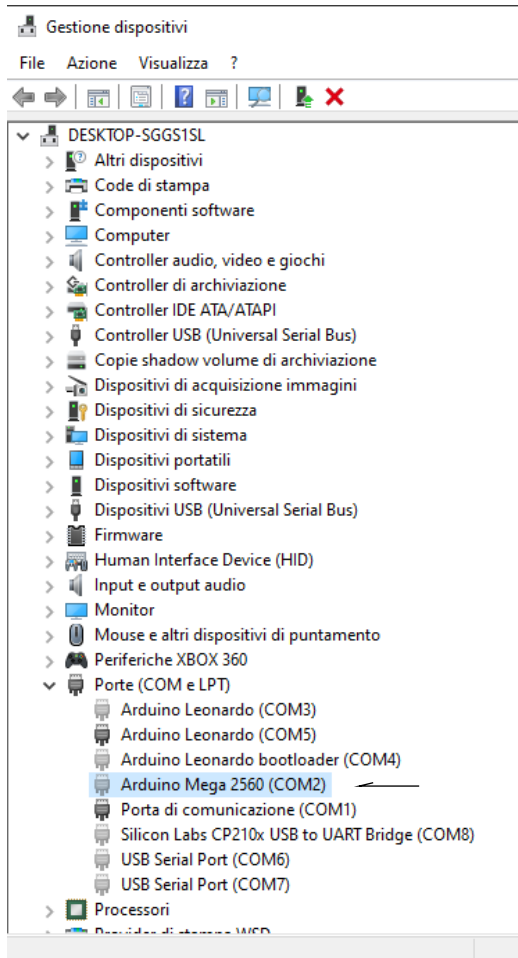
Gestione dispositivi

File Azione Visualizza ?

DESKTOP-SGGS1SL
Altri dispositivi
Code di stampa
Componenti software
Computer
Controller audio, video e giochi
Controller di archiviazione
Controller IDE ATA/ATAPI
Controller USB (Universal Serial Bus)
Copie shadow volume di archiviazione
Dispositivi di acquisizione immagini
Dispositivi di sicurezza
Dispositivi di sistema
Dispositivi portatili
Dispositivi software
Dispositivi USB (Universal Serial Bus)
Firmware
Human Interface Device (HID)
Input e output audio
Monitor
Mouse e altri dispositivi di puntamento
Periferiche XBOX 360
Porte (COM e LPT)
Arduino Leonardo (COM3)
Arduino Leonardo (COM5)
Arduino Leonardo bootloader (COM4)
Arduino Mega 2560 (COM2)
Porta di comunicazione (COM1)
Silicon Labs CP210x USB to UART Bridge (COM8)
USB Serial Port (COM6)
USB Serial Port (COM7)
Processori
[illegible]